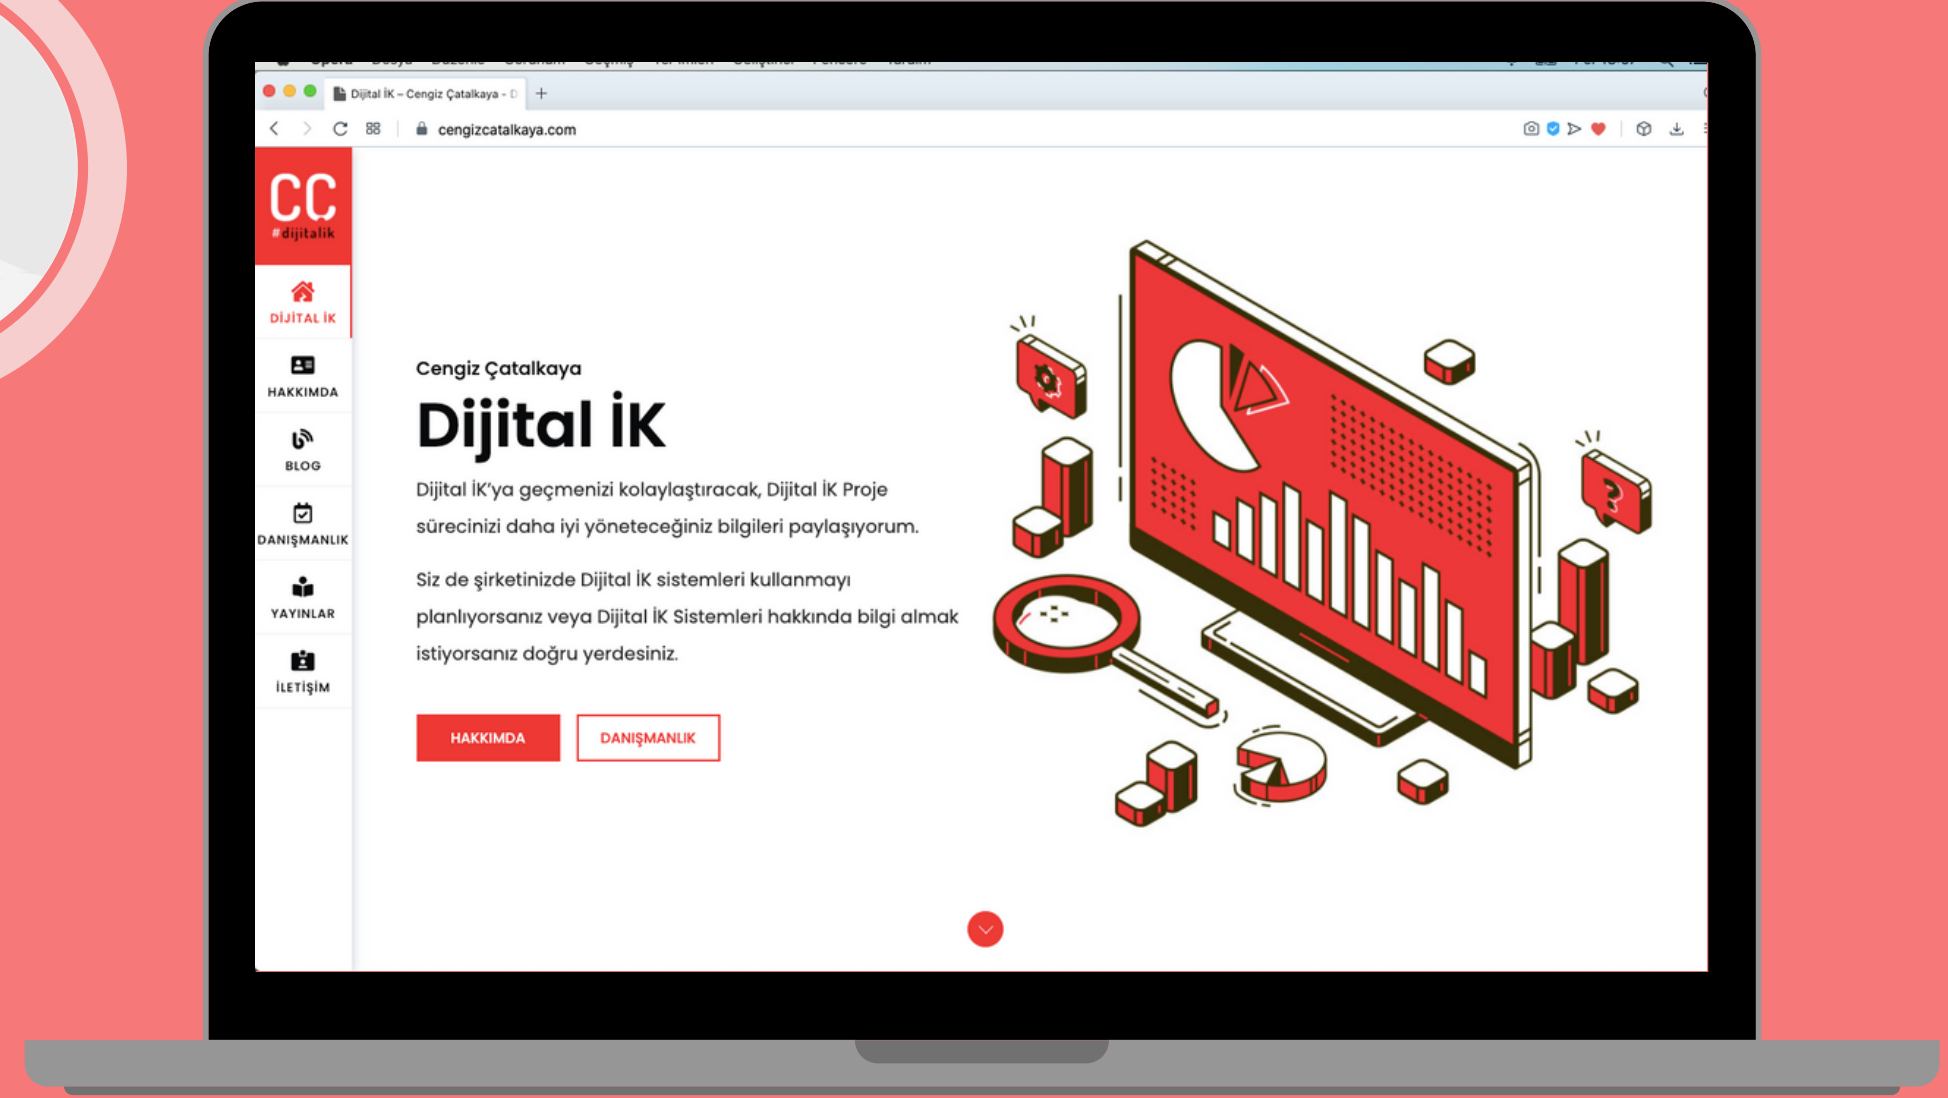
Dijital İK – Cengiz Çatalkaya - D

cengizcatalkaya.com

CC
#dijitalik

DİJİTAL İK

HAKKIMDA

BLOG

DANIŞMANLIK

YAYINLAR

İLETİŞİM

Cengiz Çatalkaya

Dijital İK

Dijital İK'ya geçmenizi kolaylaştıracak, Dijital İK Proje sürecinizi daha iyi yöneteceğiniz bilgileri paylaşıyorum.

Siz de şirketinizde Dijital İK sistemleri kullanmayı planlıyorsanız veya Dijital İK Sistemleri hakkında bilgi almak istiyorsanız doğru yerdesiniz.

HAKKIMDA

DANIŞMANLIK